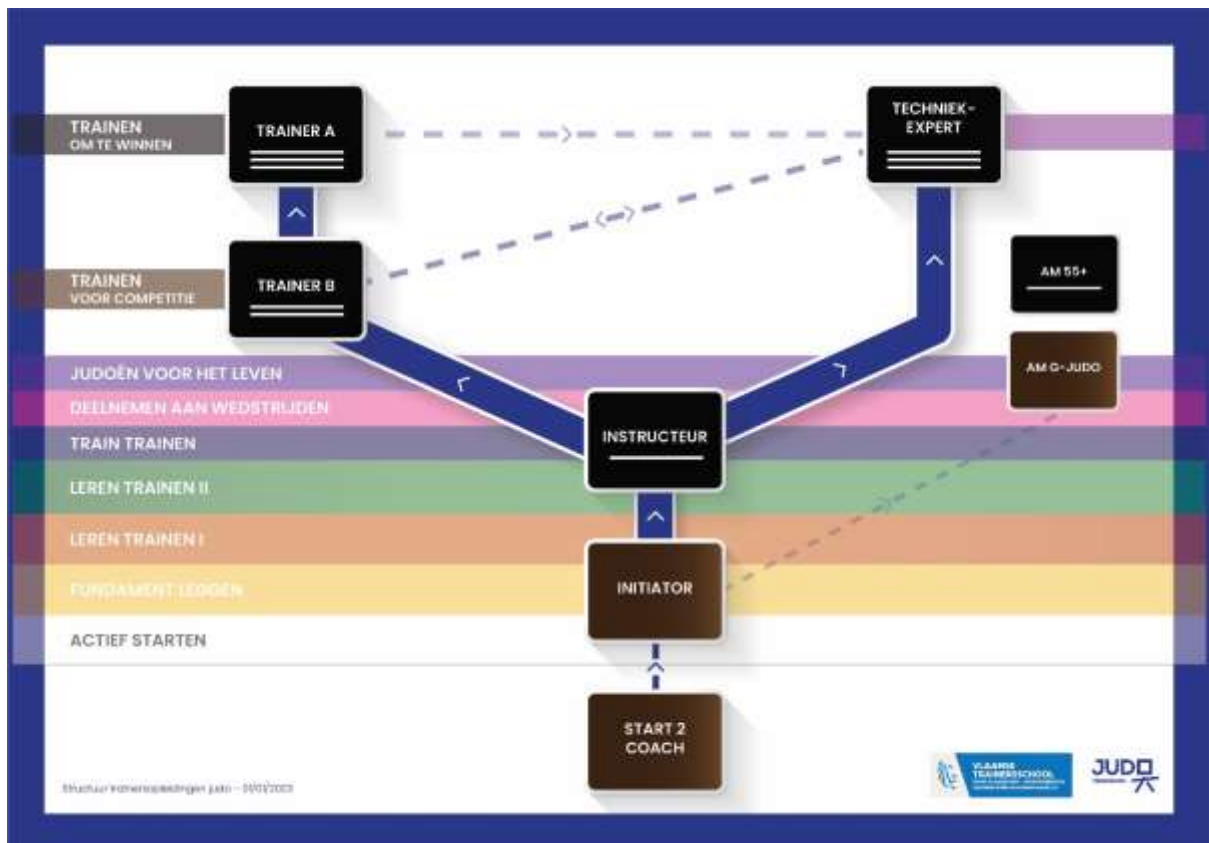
TRAINEN
OM TE WINNEN

TRAINER A

TECHNIEK-
EXPERT

TRAINEN
VOOR COMPETITIE

TRAINER B

AM 55+

AM G-JUDO

JUDOËN VOOR HET LEVEN
DEELNEMEN AAN WEDSTRIJDEN
TRAIN TRAINEN
LEREN TRAINEN II
LEREN TRAINEN I
FUNDAMENT LEGGEN
ACTIEF STARTEN

INSTRUCTEUR

INITIATOR

START 2
COACH

Structuur trainersopleidingen judo – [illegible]

VLAAMSE TRAINERSCHOOL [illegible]

JUDO